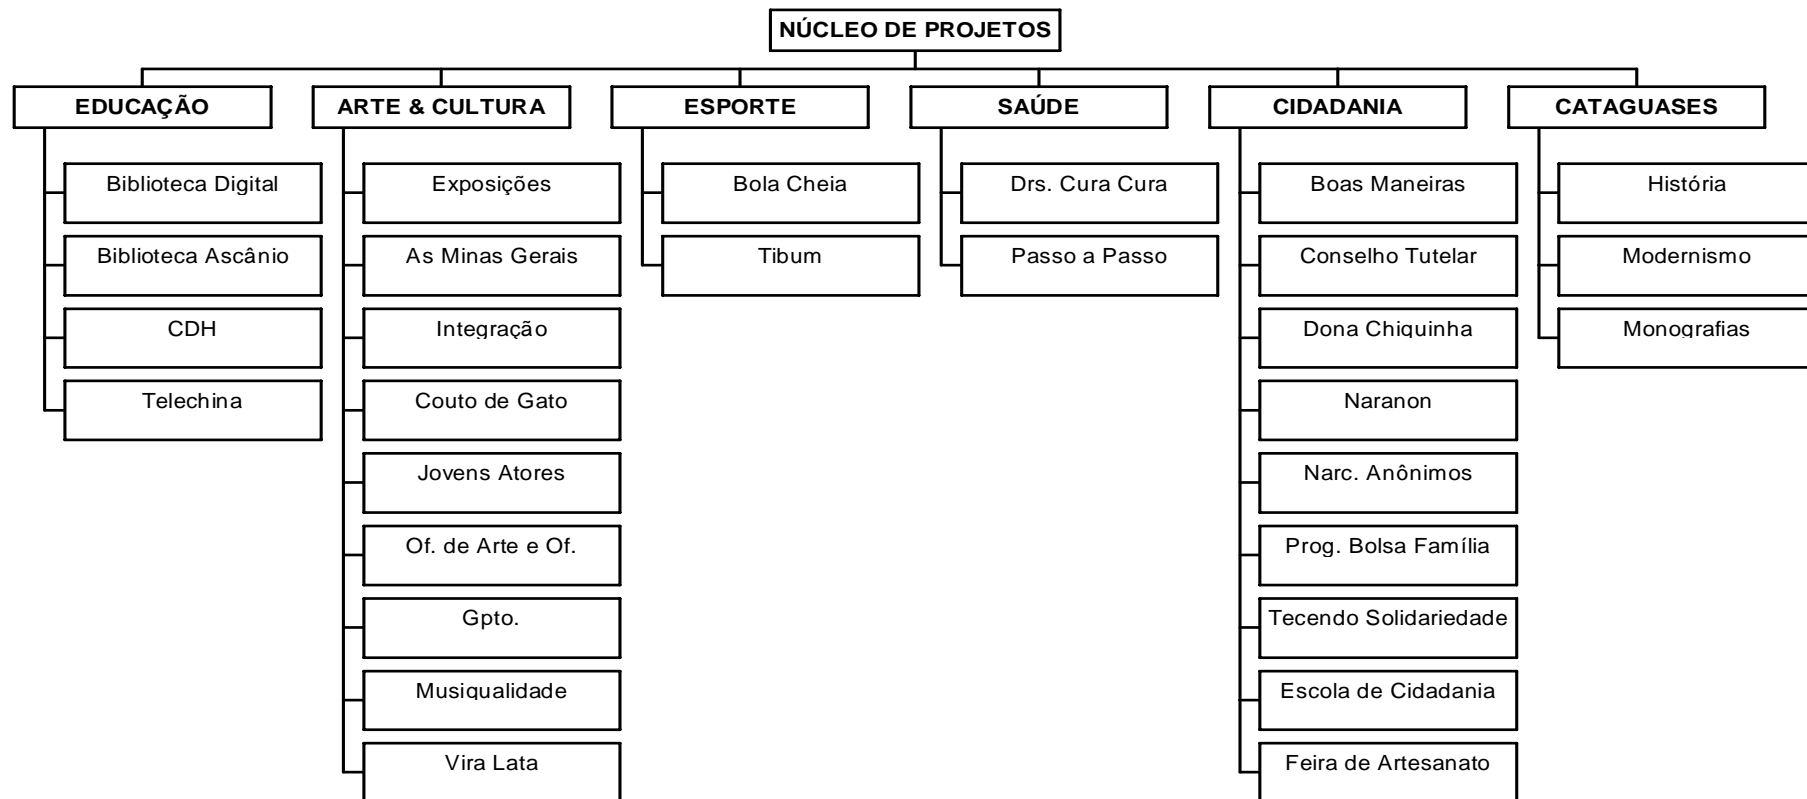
NÚCLEO DE PROJETOS

EDUCAÇÃO
Biblioteca Digital
Biblioteca Ascânio
CDH
Telechina

ARTE & CULTURA
Exposições
As Minas Gerais
Integração
Couto de Gato
Jovens Atores
Of. de Arte e Of.
Gpto.
Musiqualidade
Vira Lata

ESPORTE
Bola Cheia
Tibum

SAÚDE
Drs. Cura Cura
Passo a Passo

CIDADANIA
Boas Maneiras
Conselho Tutelar
Dona Chiquinha
Naranon
Narc. Anônimos
Prog. Bolsa Família
Tecendo Solidariedade
Escola de Cidadania
Feira de Artesanato

CATAGUASES
História
Modernismo
Monografias